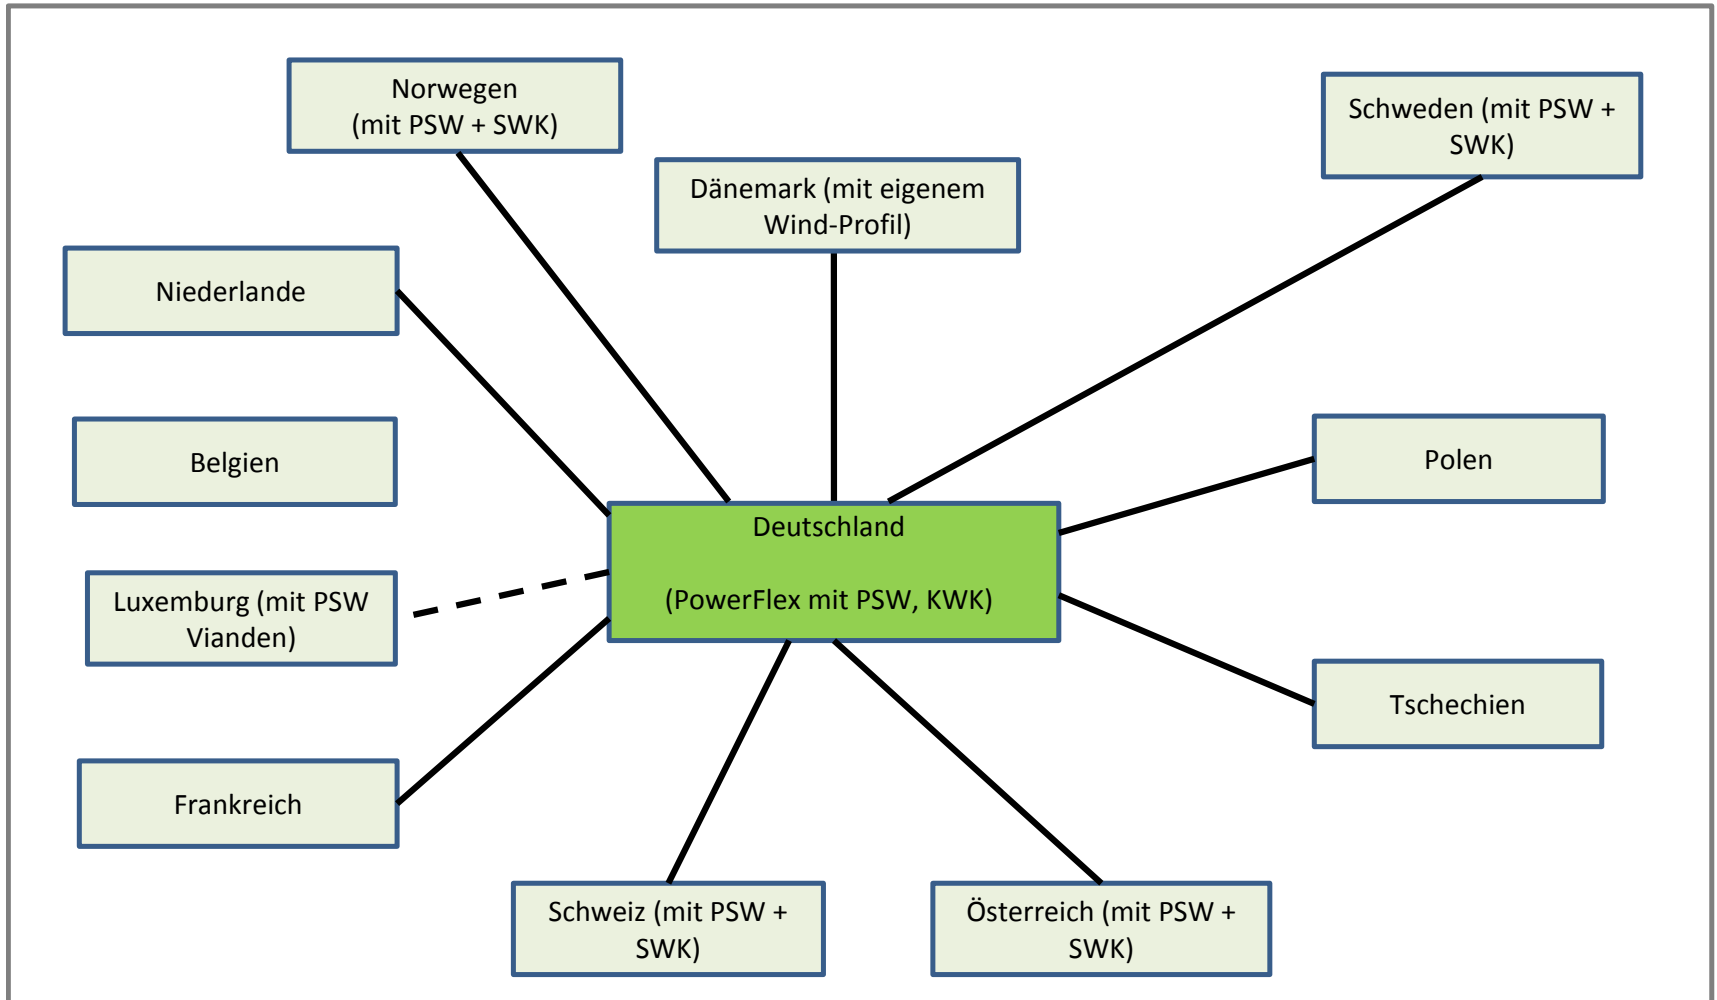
Norwegen (mit PSW + SWK)

Dänemark (mit eigenem Wind-Profil)

Schweden (mit PSW + SWK)

Niederlande

Belgien

Deutschland

(PowerFlex mit PSW, KWK)

Polen

Luxemburg (mit PSW Vianden)

Tschechien

Frankreich

Schweiz (mit PSW + SWK)

Österreich (mit PSW + SWK)